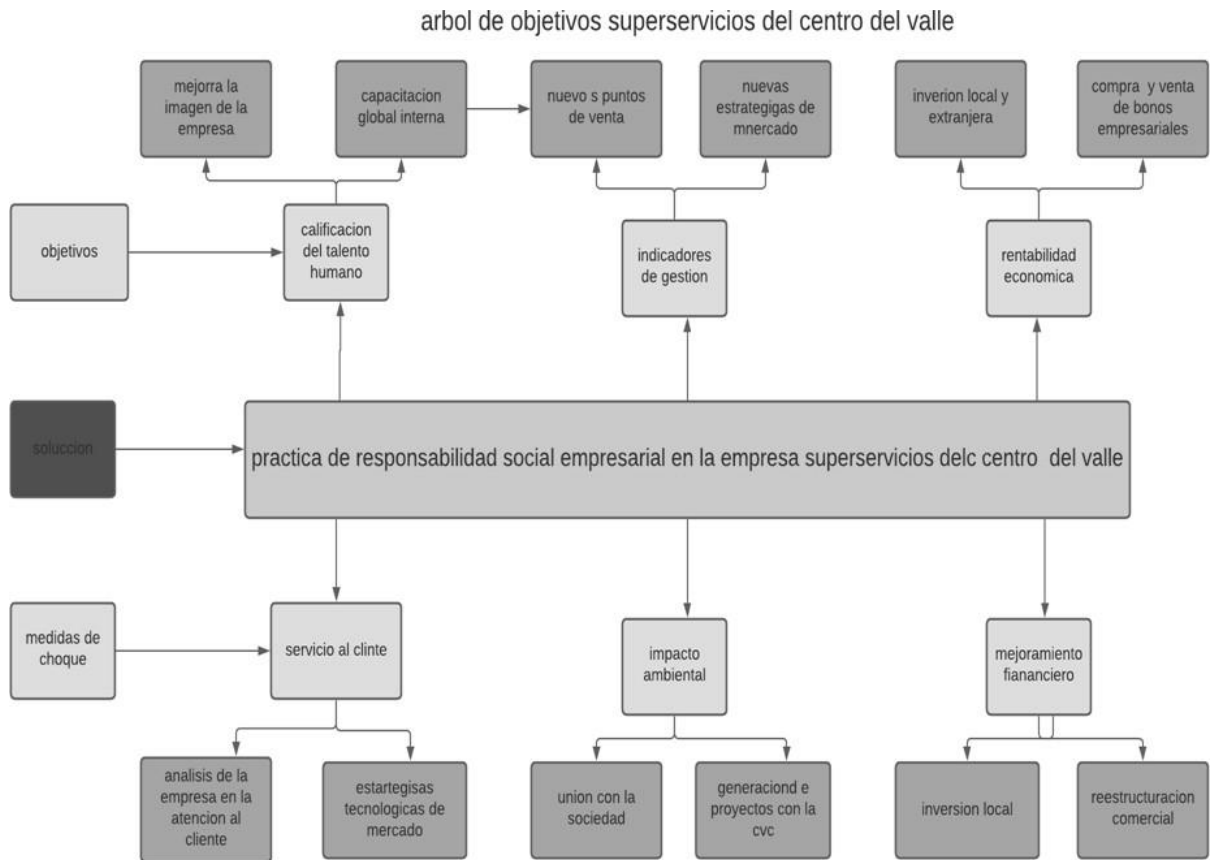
arbol de objetivos superservicios del centro del valle

mejorra la imagen de la empresa

capacitacion global interna

nuevo s puntos de venta

nuevas estrategigas de mnercado

inverion local y extranjera

compra y venta de bonos empresariales

objetivos

calificacion del talento humano

indicadores de gestion

rentabilidad economica

soluccion

practica de responsabilidad social empresarial en la empresa superservicios delc centro del valle

medidas de choque

servicio al clinte

impacto ambiental

mejoramiento fiananciero

analisis de la empresa en la atencion al cliente

estartegisas tecnologicas de mercado

union con la sociedad

generaciond e proyectos con la cvc

inversion local

reestructuracion comercial